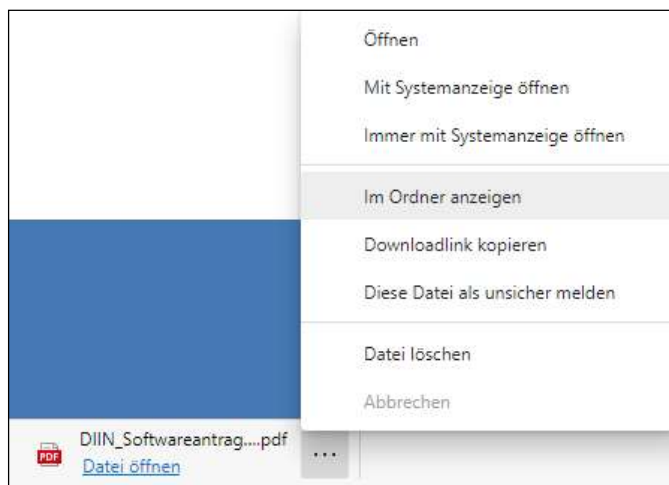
Öffnen

Mit Systemanzeige öffnen

Immer mit Systemanzeige öffnen

Im Ordner anzeigen

Downloadlink kopieren

Diese Datei als unsicher melden

Datei löschen

Abbrechen

PDF

DIIN_Softwareantrag....pdf

Datei öffnen

...